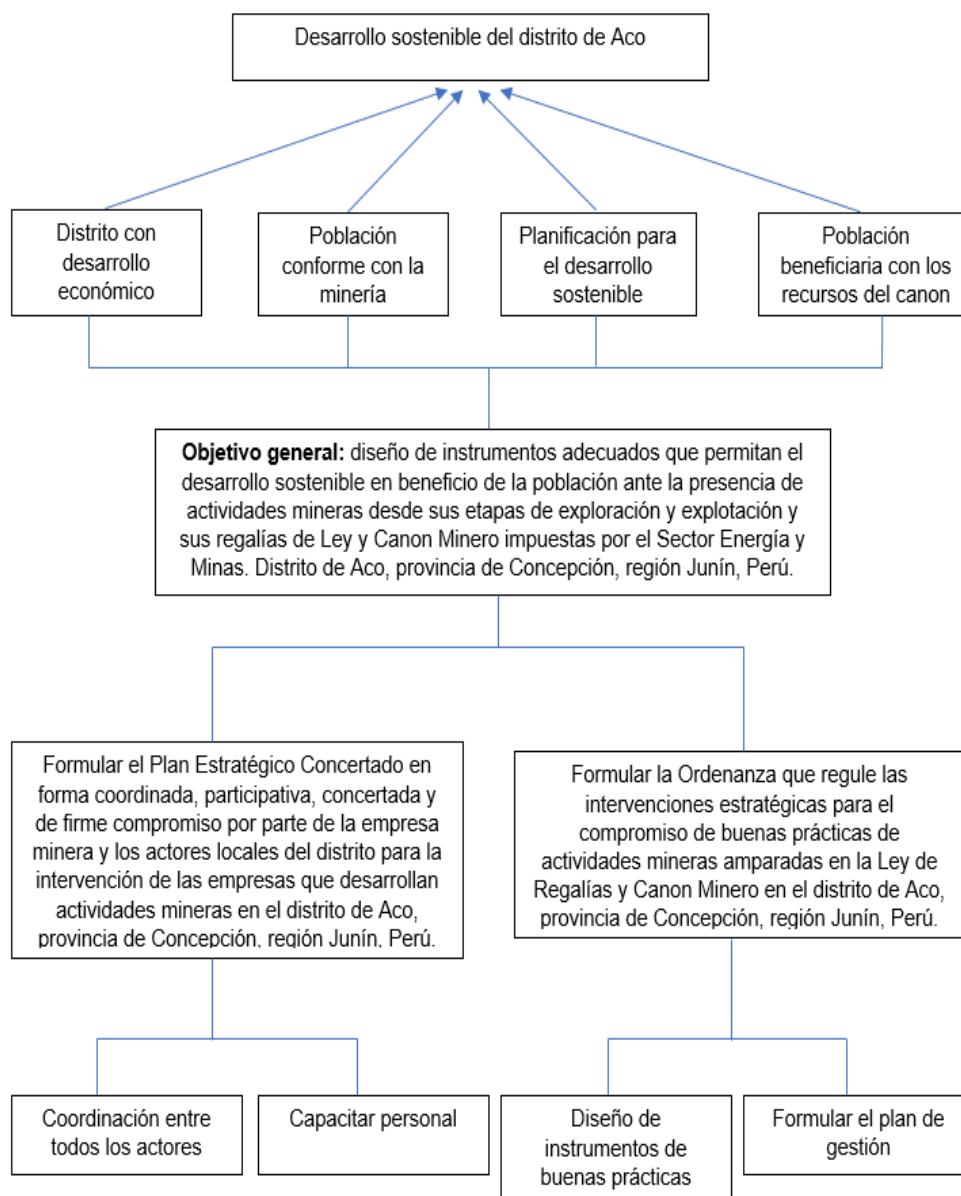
Desarrollo sostenible del distrito de Aco

Distrito con desarrollo económico

Población conforme con la minería

Planificación para el desarrollo sostenible

Población beneficiaria con los recursos del canon

**Objetivo general:** diseño de instrumentos adecuados que permitan el desarrollo sostenible en beneficio de la población ante la presencia de actividades mineras desde sus etapas de exploración y explotación y sus regalías de Ley y Canon Minero impuestas por el Sector Energía y Minas. Distrito de Aco, provincia de Concepción, región Junín, Perú.

Formular el Plan Estratégico Concertado en forma coordinada, participativa, concertada y de firme compromiso por parte de la empresa minera y los actores locales del distrito para la intervención de las empresas que desarrollan actividades mineras en el distrito de Aco, provincia de Concepción, región Junín, Perú.

Formular la Ordenanza que regule las intervenciones estratégicas para el compromiso de buenas prácticas de actividades mineras amparadas en la Ley de Regalías y Canon Minero en el distrito de Aco, provincia de Concepción, región Junín, Perú.

Coordinación entre todos los actores

Capacitar personal

Diseño de instrumentos de buenas prácticas

Formular el plan de gestión